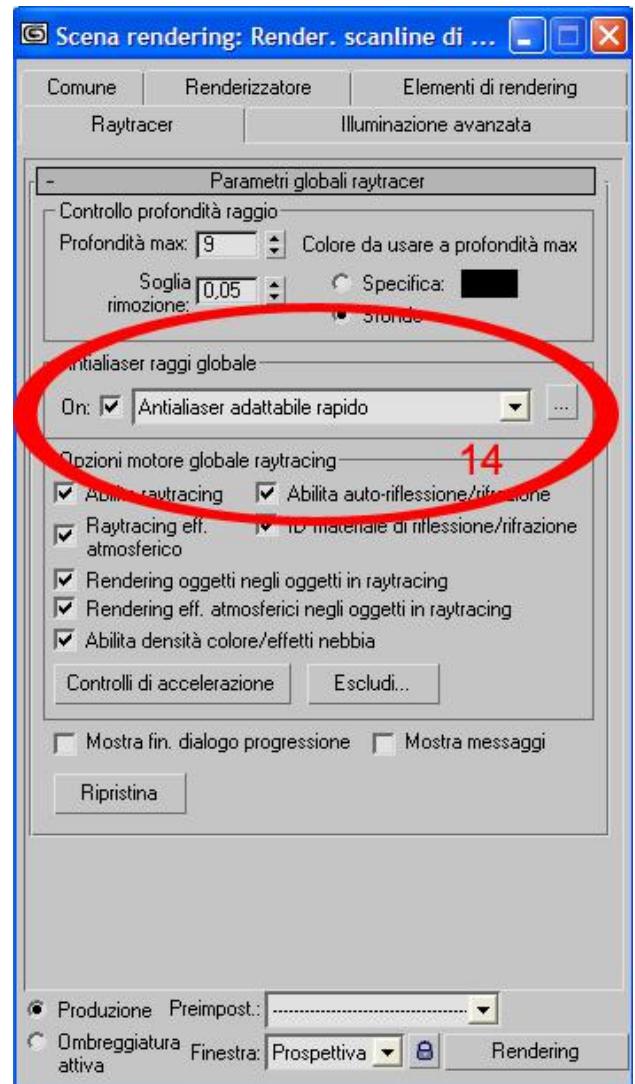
Scena rendering: Render. scanline di ...

Comune | Renderizzatore | Elementi di rendering
Raytracer | Illuminazione avanzata

- Parametri globali raytracer

Controllo profondità raggio
Profondità max: 9
Colore da usare a profondità max
Soglia rimozione: 0,05
Specifica:
Sfondo

Antialiaser raggi globale
On: Antialiaser adattabile rapido ...

14

Opzioni motore globale raytracing
Abilita raytracing
Abilita auto-riflessione/rifrazione
Raytracing eff. atmosferico
ID materiale di riflessione/rifrazione
Rendering oggetti negli oggetti in raytracing
Rendering eff. atmosferici negli oggetti in raytracing
Abilita densità colore/effetti nebbia
Controlli di accelerazione
Escludi...

Mostra fin. dialogo progressione
Mostra messaggi

Ripristina

Produzione Preimpost.:
Ombreggiatura attiva Finestra: Prospettiva
Rendering